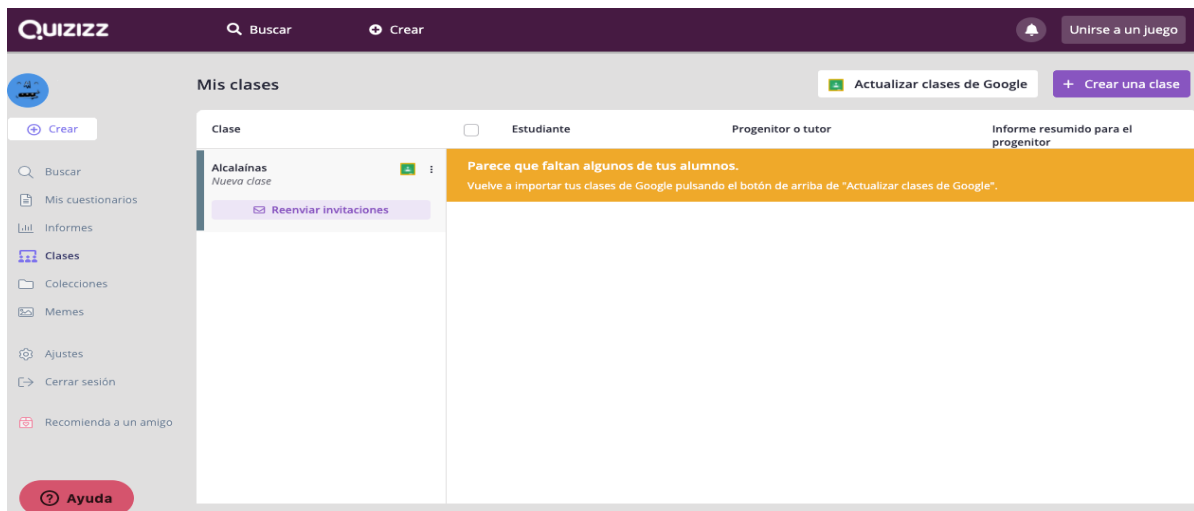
QUIZIZZ

Buscar

Crear

Unirse a un juego

Crear

Buscar

Mis cuestionarios

Informes

Clases

Colecciones

Memes

Ajustes

Cerrar sesión

Recomienda a un amigo

Ayuda

Mis clases

Actualizar clases de Google

+ Crear una clase

| Clase | Estudiante | Progenitor o tutor | Informe resumido para el progenitor |
|---|---|---|---|

Alcalaínas
Nueva clase

Reenviar invitaciones

Parece que faltan algunos de tus alumnos.
Vuelve a importar tus clases de Google pulsando el botón de arriba de "Actualizar clases de Google".